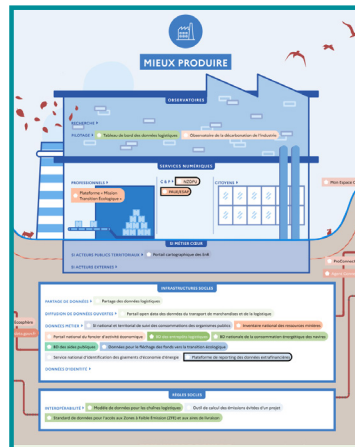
MIEUX PRODUIRE

OBSERVATOIRES

RECHERCHE >

PILOTAGE > Tableau de bord des données logistiques Observatoire de la décarbonation de l'industrie

SERVICES NUMÉRIQUES

PROFESSIONNELS > Plateforme « Mission Transition Écologique »

C.S.P. > NSDPV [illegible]

CITOYENS >

SI METIER CŒUR

SI ACTEURS PUBLICS TERRITORIAUX > Portail cartographique des ICPE

SI ACTEURS EXTERNES >

INFRASTRUCTURES SOCLES

PARTAGE DE DONNÉES > Partage des données logistiques

DIFFUSION DE DONNÉES OUVERTES > Portail open data des données du transport de marchandises et de la logistique

DONNÉES METIER > SI national et territorial de suivi des consommations des organismes publics Inventaire national des ressources minérales

Portail national du foncier d'activité économique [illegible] BD nationale de la consommation énergétique des navires

BD des aides publiques Données pour le fléchage des fonds vers la transition écologique

Service national d'identification des gisements d'économie d'énergie Plateforme de reporting des données extrafinancières

DONNÉES D'IDENTITÉ >

RÈGLES SOCLES

INTEROPÉRABILITÉ > Modèle de données pour les chaînes logistiques Outil de calcul des émissions évitées d'un projet

Standard de données pour l'accès aux Zones à Faibles Émission (ZFE) et aux aires de livraison

Mon Espace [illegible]

ProConnect

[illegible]